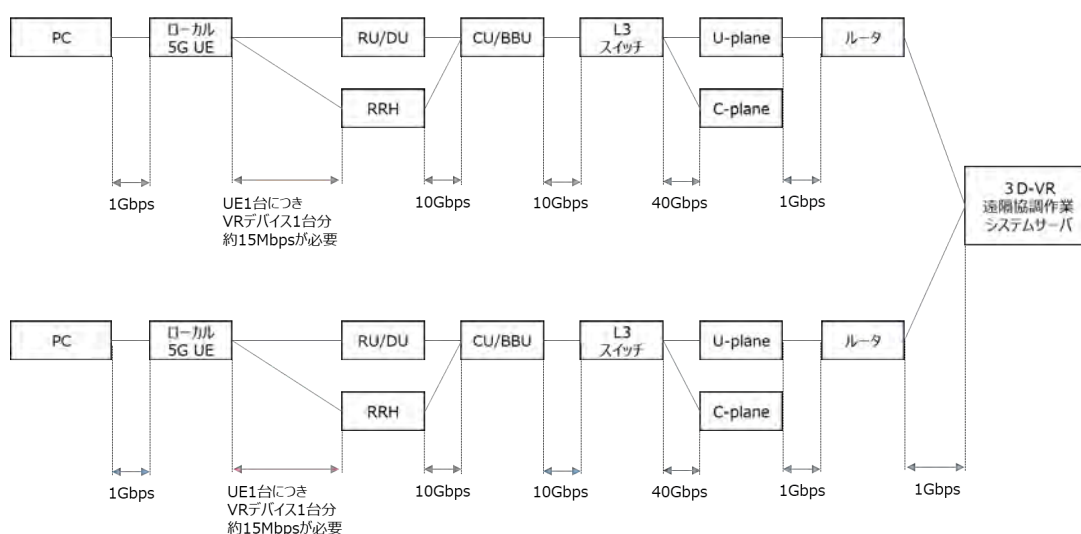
PC

ローカル 5G UE

RU/DU

RRH

CU/BBU

L3 スイッチ

U-plane

C-plane

ルータ

1Gbps

UE1台につき VRデバイス1台分 約15Mbpsが必要

10Gbps

10Gbps

40Gbps

1Gbps

3D-VR 遠隔協調作業 システムサーバ

PC

ローカル 5G UE

RU/DU

RRH

CU/BBU

L3 スイッチ

U-plane

C-plane

ルータ

1Gbps

UE1台につき VRデバイス1台分 約15Mbpsが必要

10Gbps

10Gbps

40Gbps

1Gbps

1Gbps